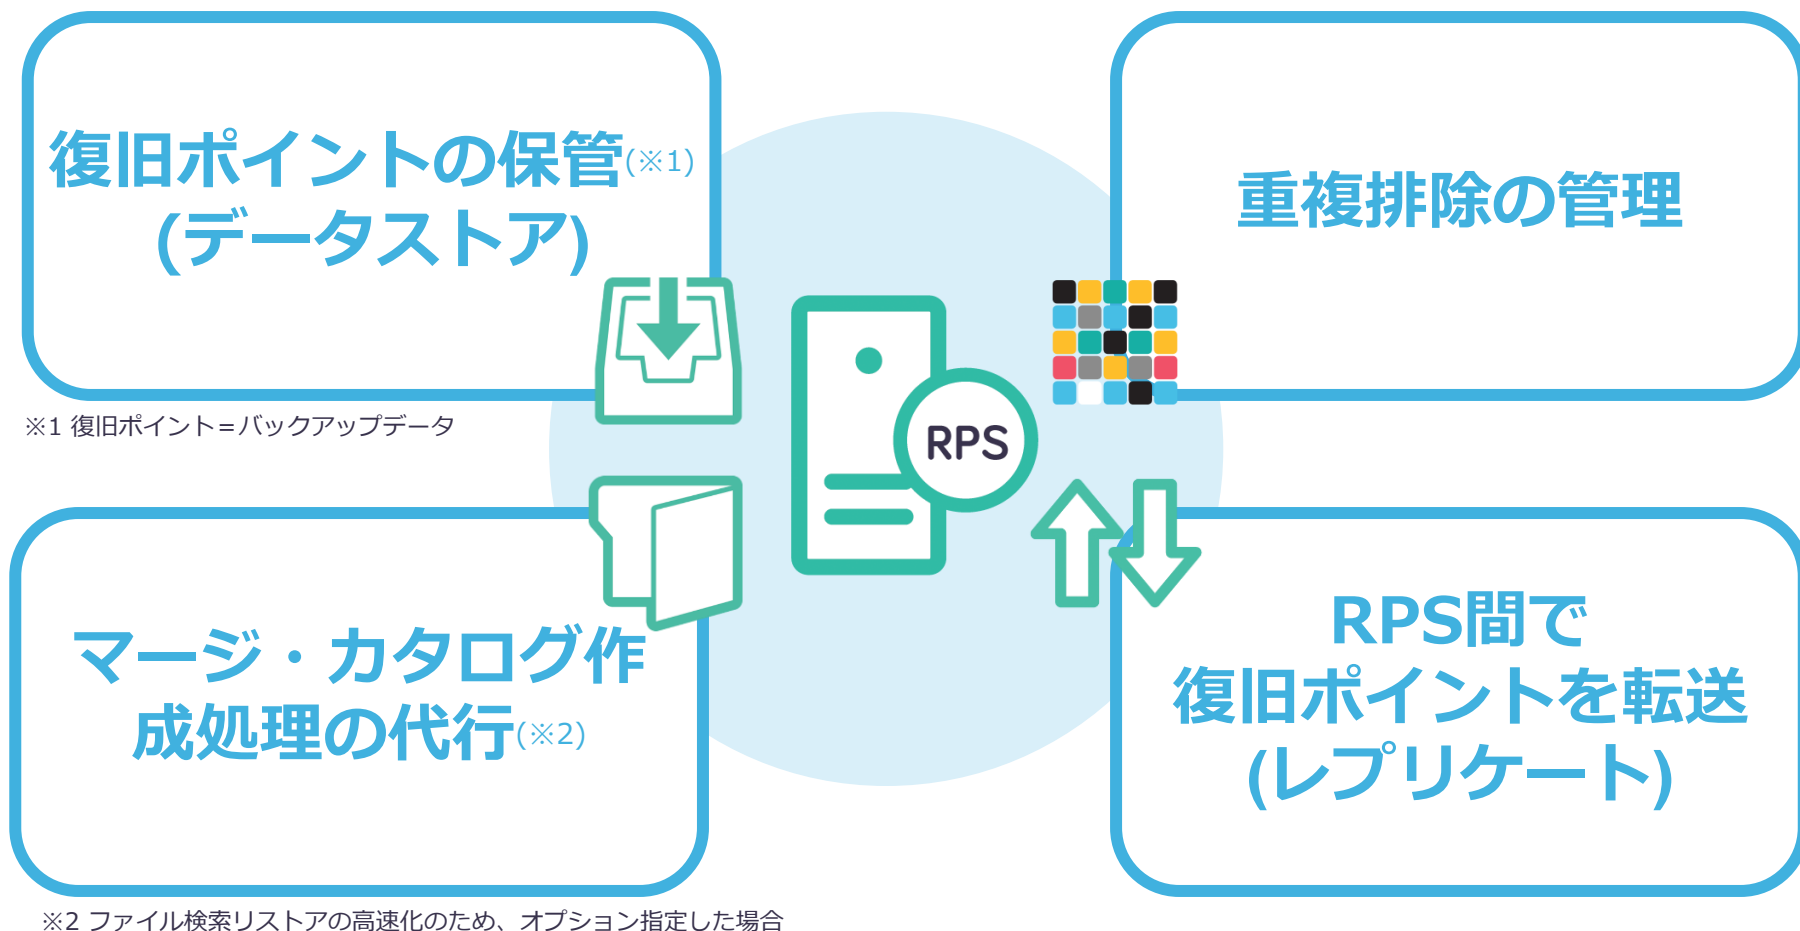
復旧ポイントの保管(※1)
(データストア)

※1 復旧ポイント＝バックアップデータ

重複排除の管理

RPS

マージ・カタログ作成処理の代行(※2)

※2 ファイル検索リストアの高速化のため、オプション指定した場合

RPS間で
復旧ポイントを転送
(レプリケート)